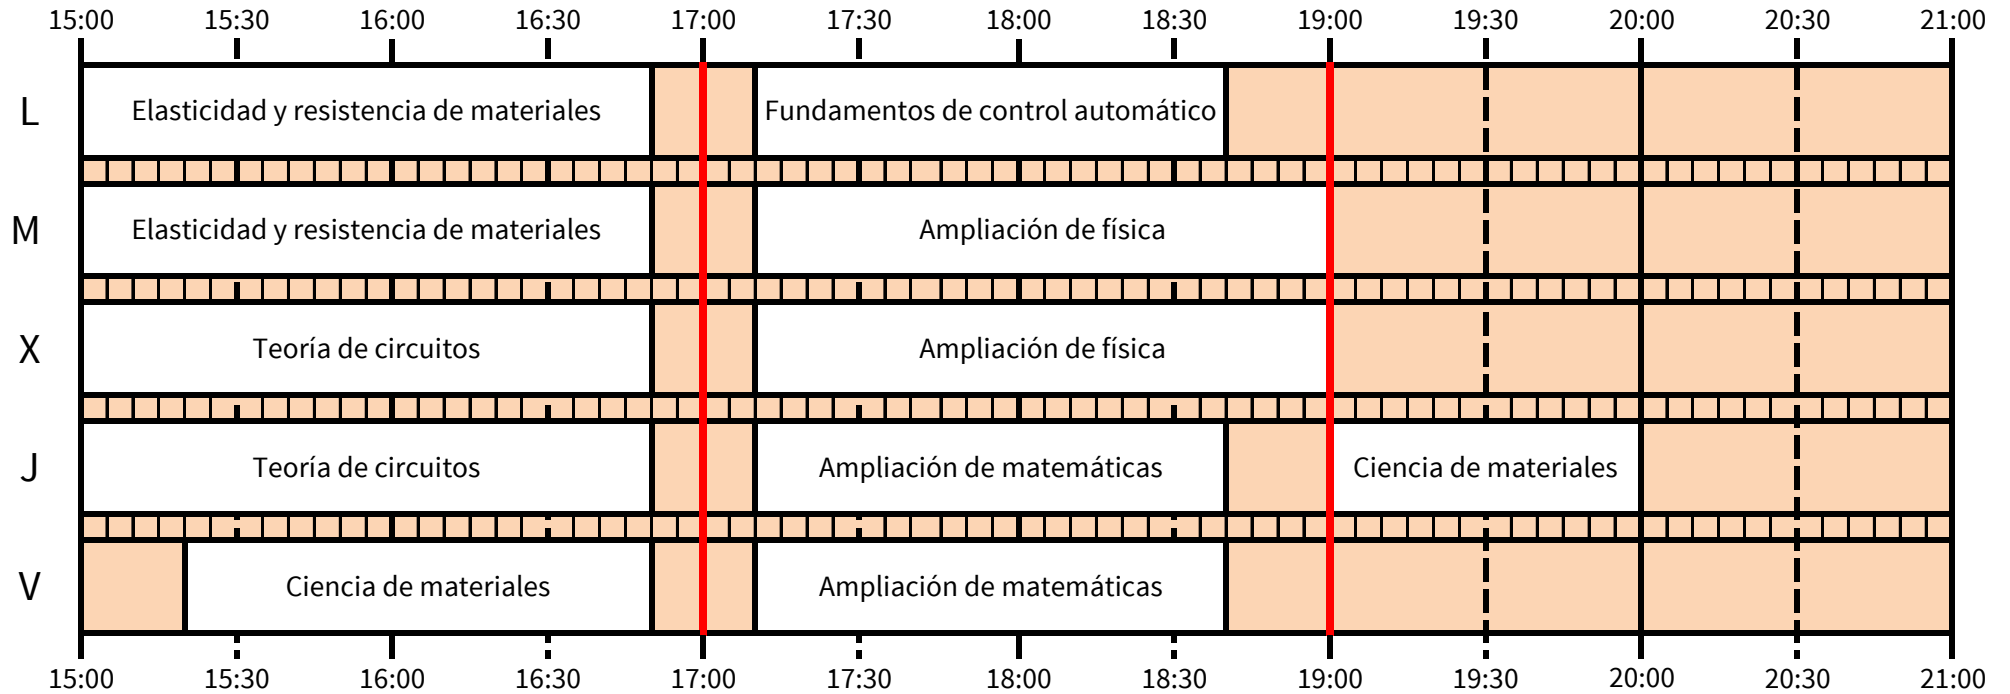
| | 15:00 | 15:30 | 16:00 | 16:30 | 17:00 | 17:30 | 18:00 | 18:30 | 19:00 | 19:30 | 20:00 | 20:30 | 21:00 |
|---|---|---|---|---|---|---|---|---|---|---|---|---|---|
| L | Elasticidad y resistencia de materiales | | | | | Fundamentos de control automático | | | | | | | |
| M | Elasticidad y resistencia de materiales | | | | | Ampliación de física | | | | | | | |
| X | Teoría de circuitos | | | | | Ampliación de física | | | | | | | |
| J | Teoría de circuitos | | | | | Ampliación de matemáticas | | | Ciencia de materiales | | | | |
| V | | Ciencia de materiales | | | | Ampliación de matemáticas | | | | | | | |

15:00 15:30 16:00 16:30 17:00 17:30 18:00 18:30 19:00 19:30 20:00 20:30 21:00